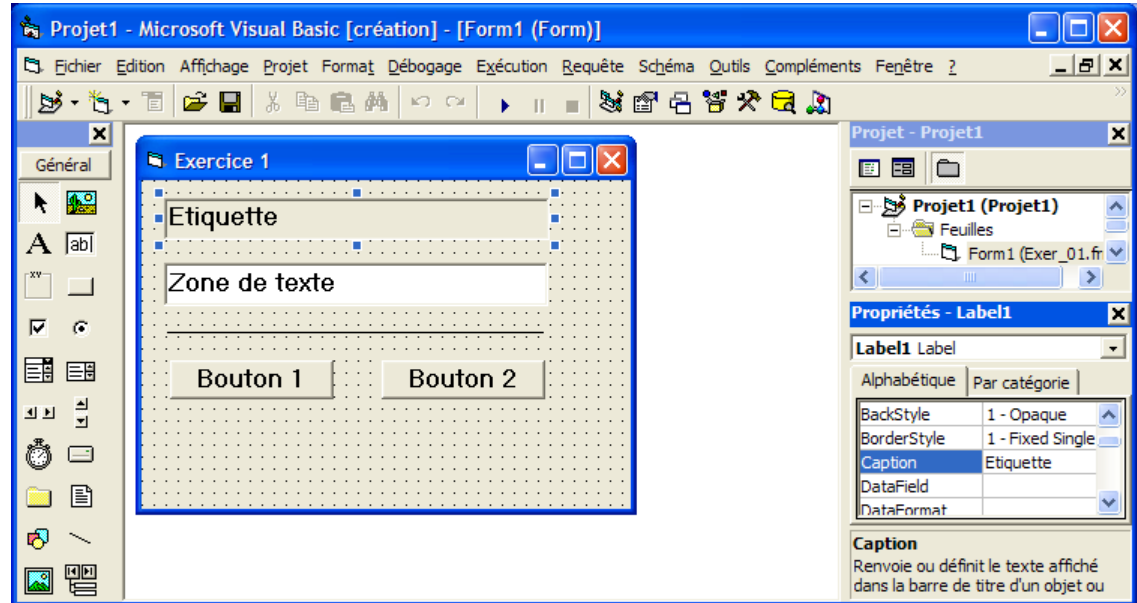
Projet1 - Microsoft Visual Basic [création] - [Form1 (Form)]

Fichier Edition Affichage Projet Format Débogage Exécution Requête Schéma Outils Compléments Fenêtre ?

Général

abl

Exercice 1

Etiquette

Zone de texte

Bouton 1

Bouton 2

Projet - Projet1

Projet1 (Projet1)
Feuilles
Form1 (Exer_01.fr

Propriétés - Label1

Label1 Label

Alphabétique | Par catégorie

| BackStyle | 1 - Opaque |
|---|---|
| BorderStyle | 1 - Fixed Single |
| Caption | Etiquette |
| DataField | |
| DataFormat | |

Caption
Renvoie ou définit le texte affiché dans la barre de titre d'un objet ou